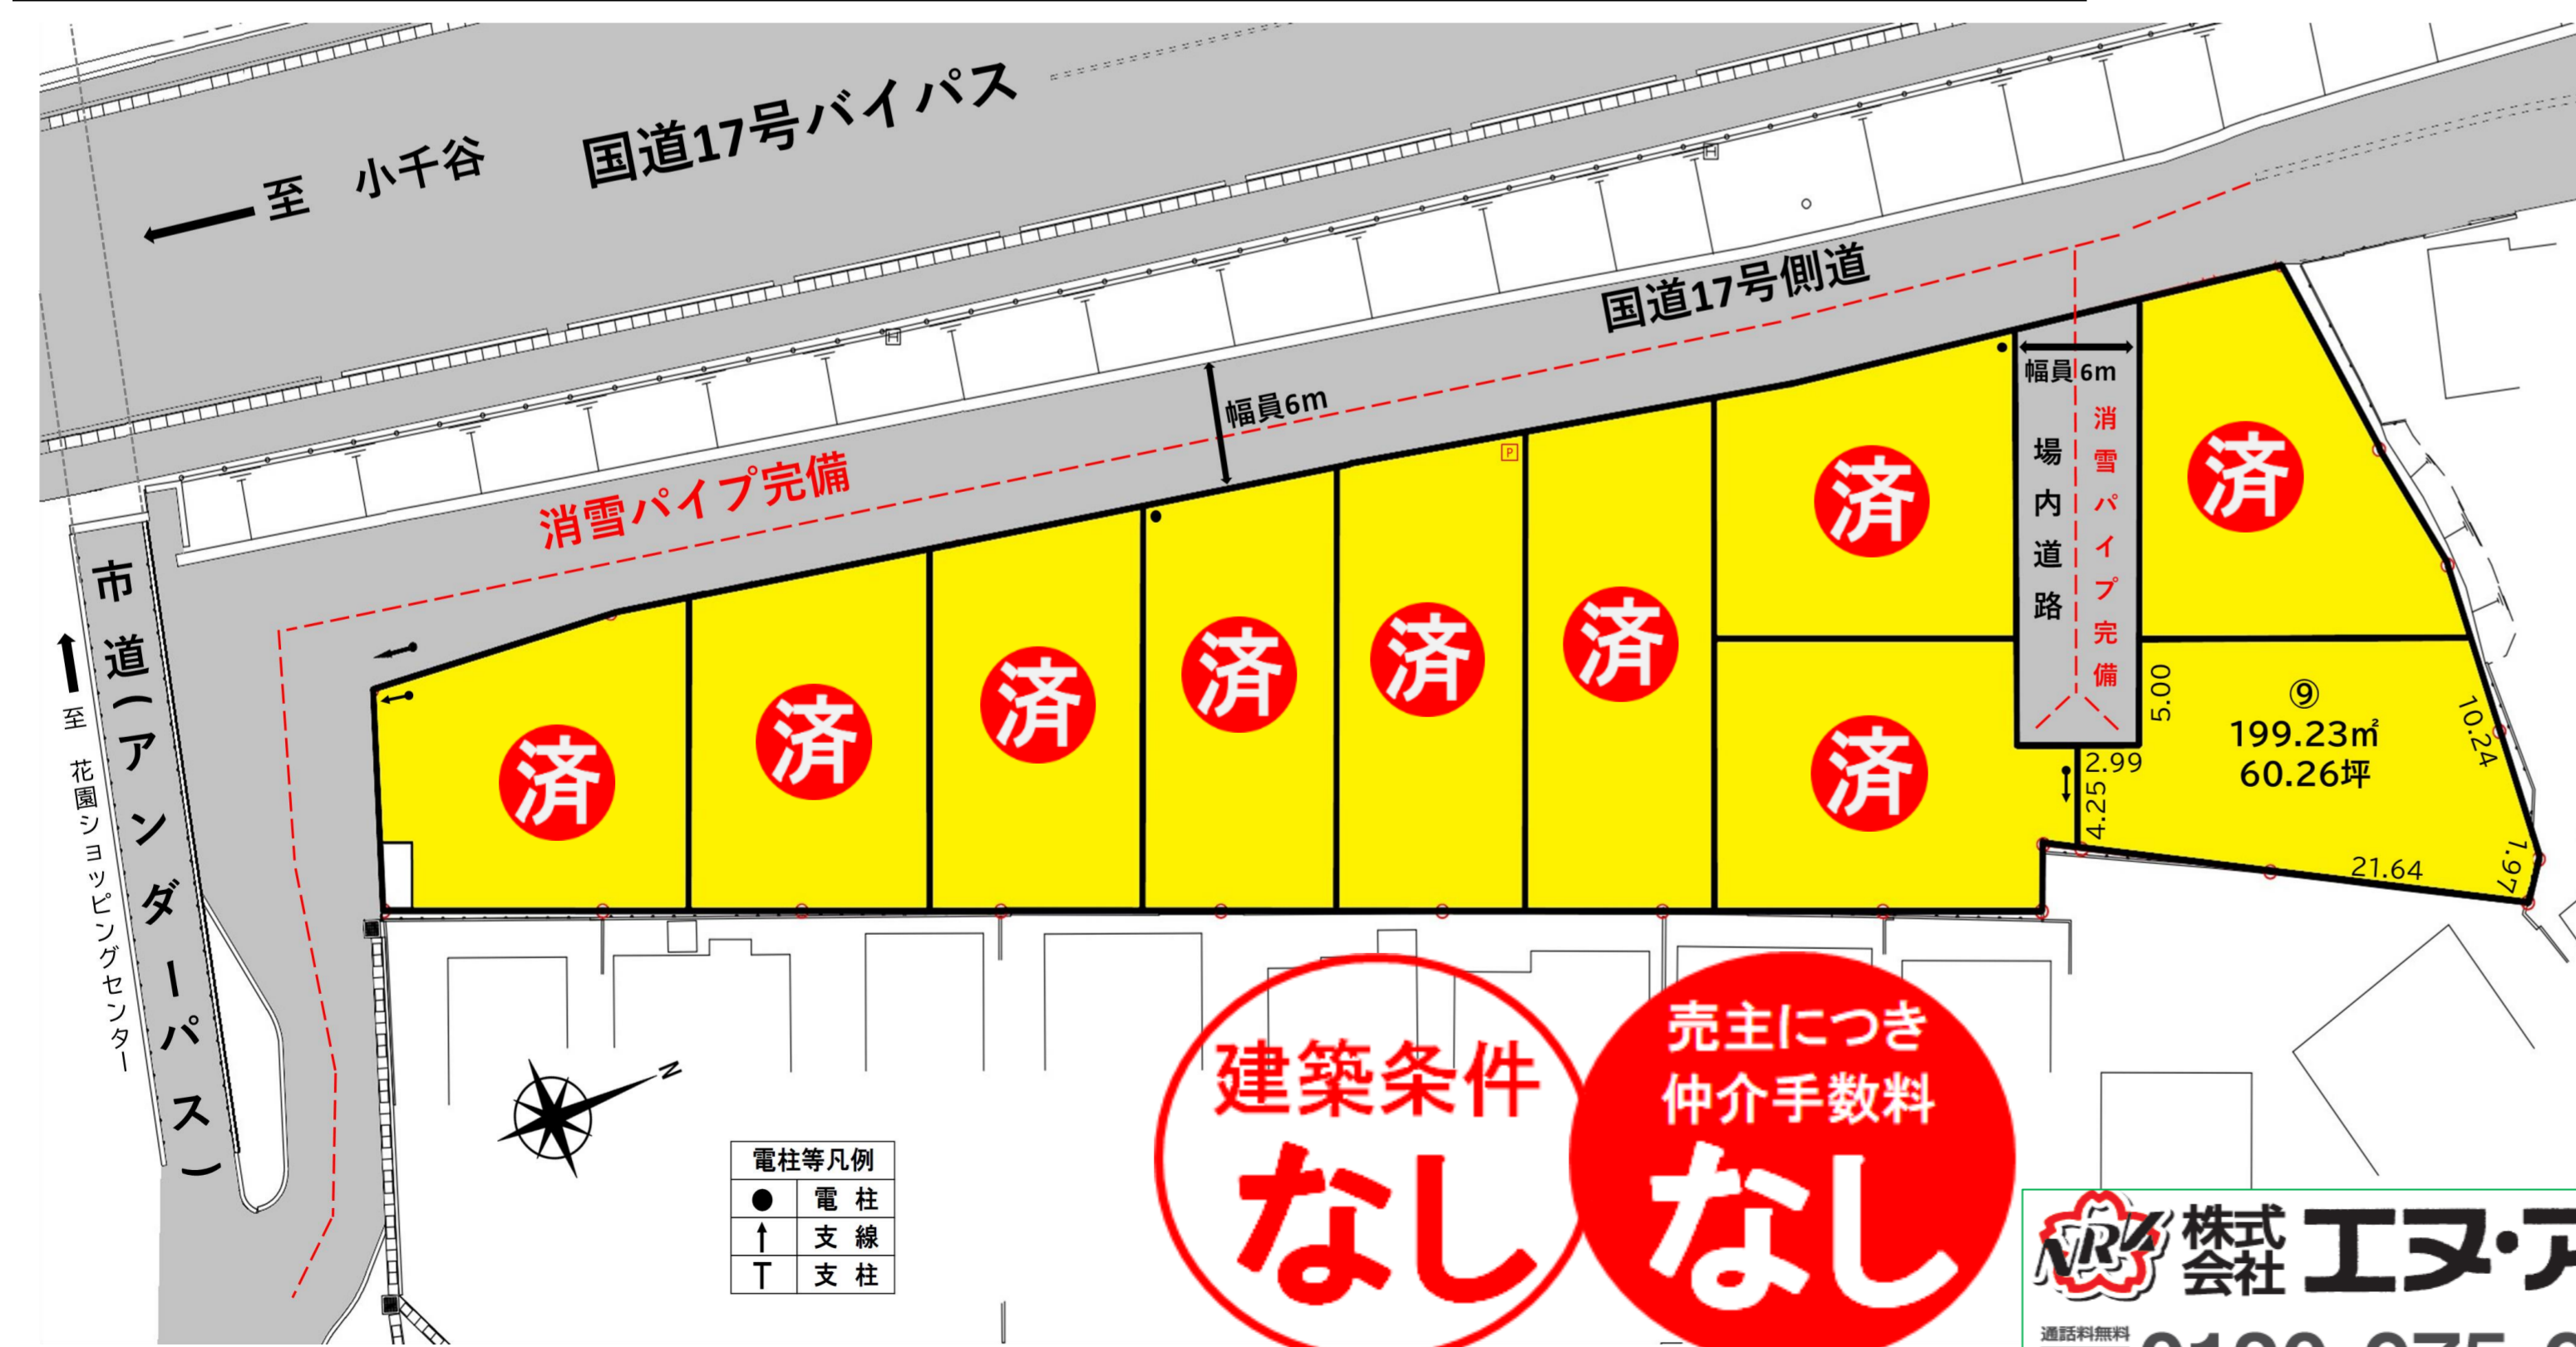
至　小千谷　国道17号バイパス

国道17号側道

幅員6m

消雪パイプ完備

市道（アンダーパス）

至 花園ショッピングセンター

済 済 済 済 済 済 済 済 済

幅員6m

場内道路

消雪パイプ完備

⑨
199.23㎡
60.26坪

5.00
10.24
2.99
4.25
21.64
1.97

N

| 電柱等凡例 | |
|---|---|
| ● | 電柱 |
| ↑ | 支線 |
| T | 支柱 |

建築条件 なし

売主につき 仲介手数料 なし

NRK 株式会社 エヌ・ア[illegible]

通話料無料 0120-075-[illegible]